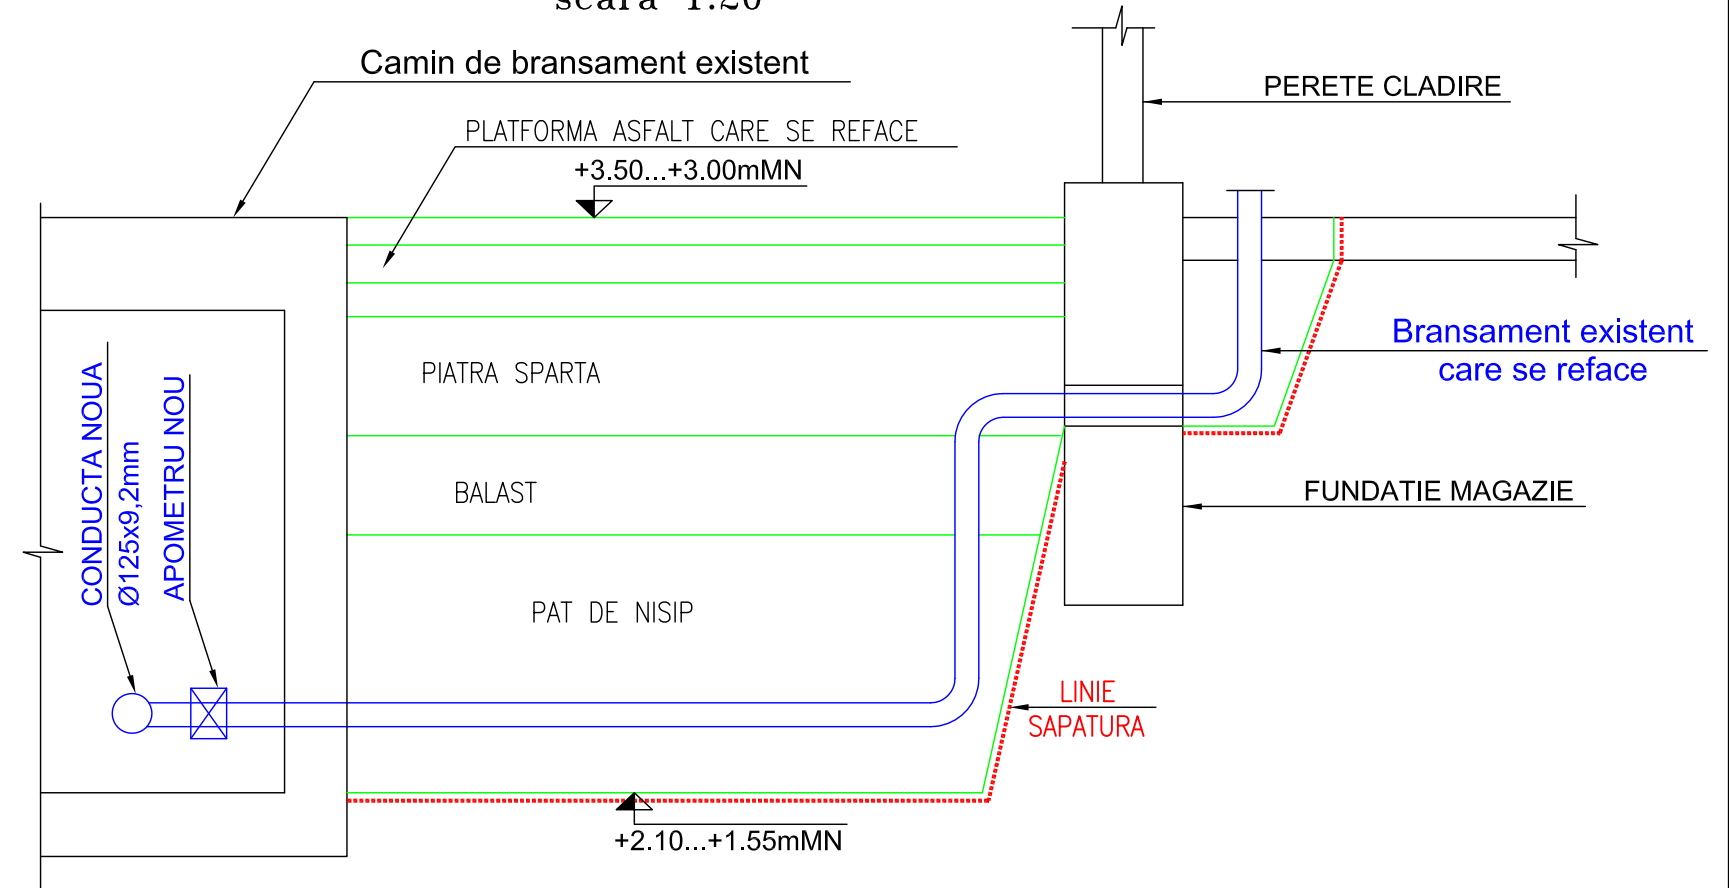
scara 1:20

Camin de bransament existent

PERETE CLADIRE

PLATFORMA ASFALT CARE SE REFACE

+3.50...+3.00mMN

Bransament existent care se reface

PIATRA SPARTA

CONDUCTA NOUA Ø125x9,2mm

APOMETRU NOU

BALAST

FUNDATIE MAGAZIE

PAT DE NISIP

LINIE SAPATURA

+2.10...+1.55mMN